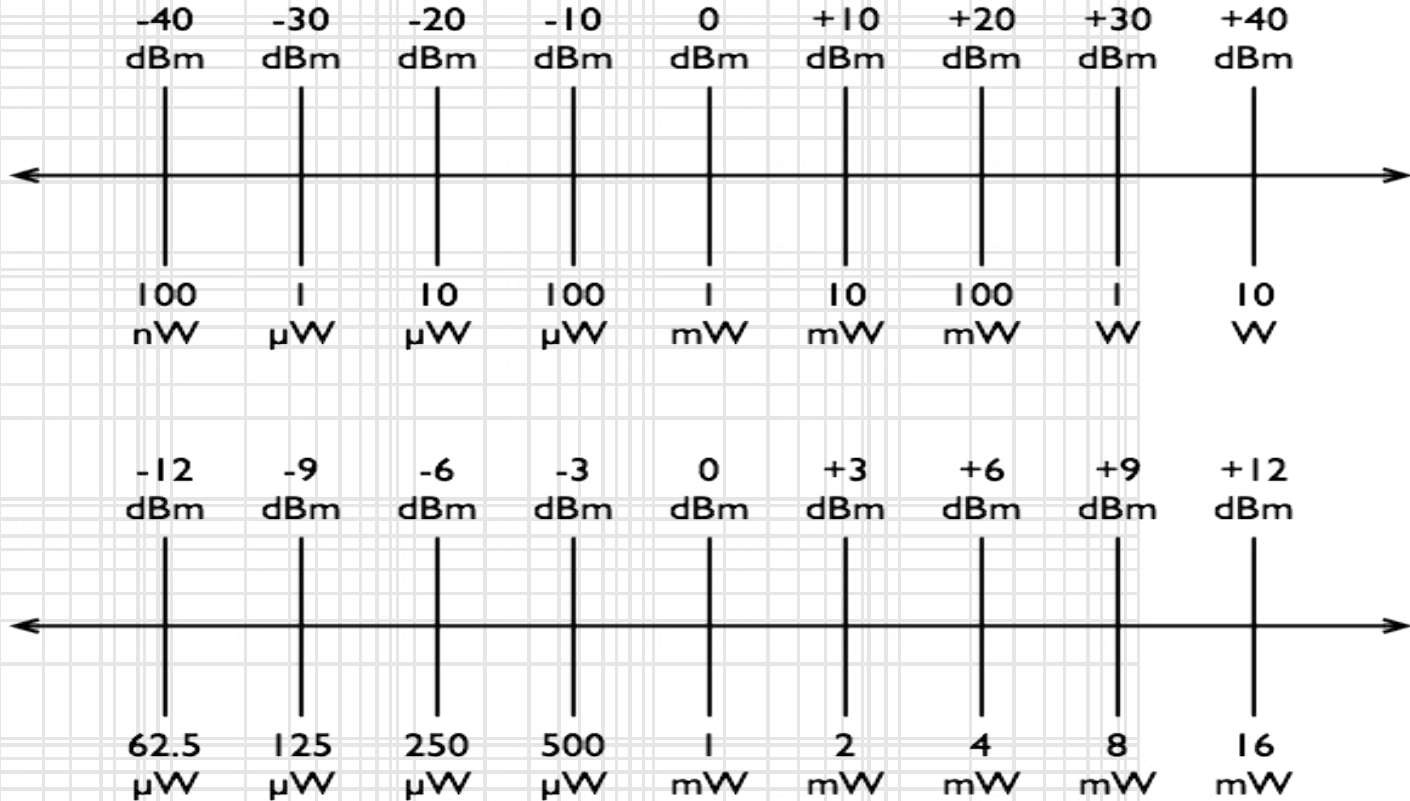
-40 dBm -30 dBm -20 dBm -10 dBm 0 dBm +10 dBm +20 dBm +30 dBm +40 dBm

100 nW 1 μW 10 μW 100 μW 1 mW 10 mW 100 mW 1 W 10 W

-12 dBm -9 dBm -6 dBm -3 dBm 0 dBm +3 dBm +6 dBm +9 dBm +12 dBm

62.5 μW 125 μW 250 μW 500 μW 1 mW 2 mW 4 mW 8 mW 16 mW